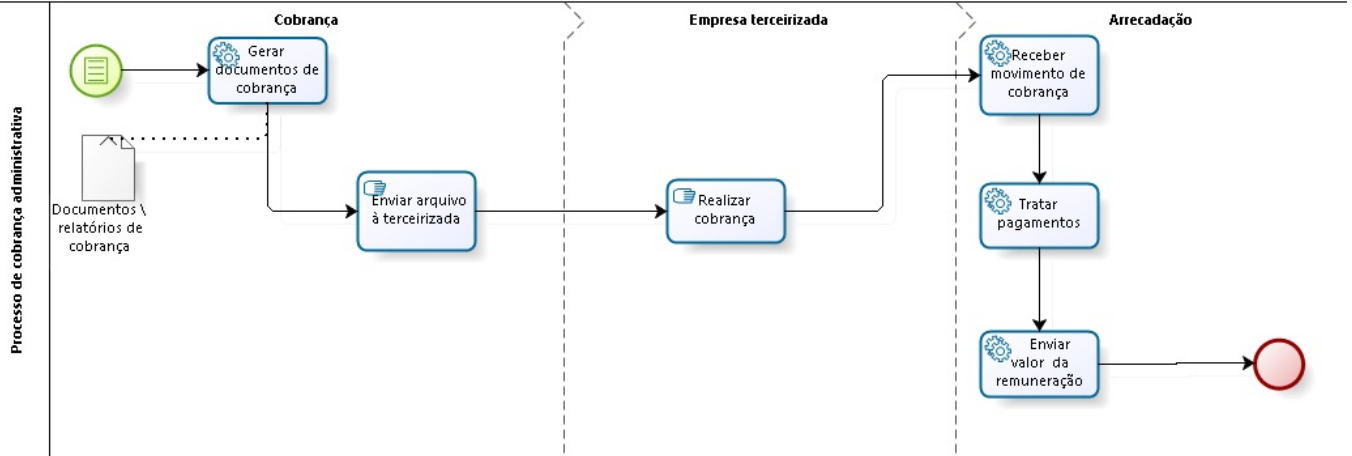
Processo de cobrança administrativa

Cobrança

Empresa terceirizada

Arrecadação

Gerar documentos de cobrança

Documentos \ relatórios de cobrança

Enviar arquivo à terceirizada

Realizar cobrança

Receber movimento de cobrança

Tratar pagamentos

Enviar valor da remuneração